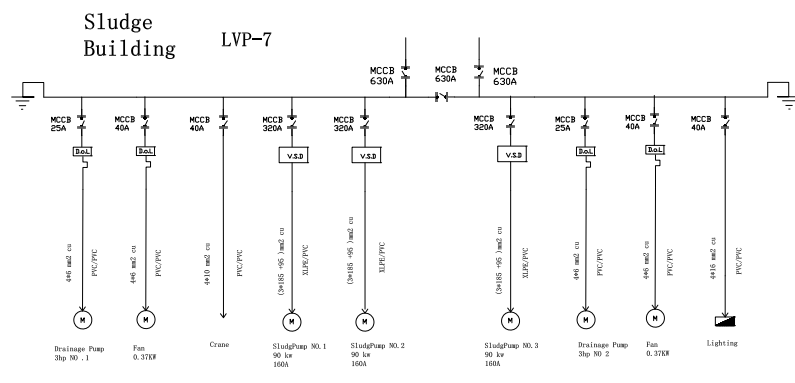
Sludge Building

LVP-7

MCCB 630A

MCCB 630A

MCCB 630A

MCCB 25A

MCCB 40A

MCCB 40A

MCCB 320A

MCCB 320A

MCCB 320A

MCCB 25A

MCCB 40A

MCCB 40A

D.o.L

D.o.L

V.S.D

V.S.D

V.S.D

D.o.L

D.o.L

4*6 mm2 cu

PVC/PVC

4*6 mm2 cu

PVC/PVC

4*10 mm2 cu

PVC/PVC

(3*185 +95 )mm2 cu

XLPE/PVC

(3*185 +95 )mm2 cu

XLPE/PVC

(3*185 +95 )mm2 cu

XLPE/PVC

4*6 mm2 cu

PVC/PVC

4*6 mm2 cu

PVC/PVC

4*16 mm2 cu

PVC/PVC

M

M

M

M

M

M

M

Drainage Pump 3hp NO .1

Fan 0.37KW

Crane

SludgPump NO.1 90 kw 160A

SludgPump NO.2 90 kw 160A

SludgPump NO.3 90 kw 160A

Drainage Pump 3hp NO 2

Fan 0.37KW

Lighting